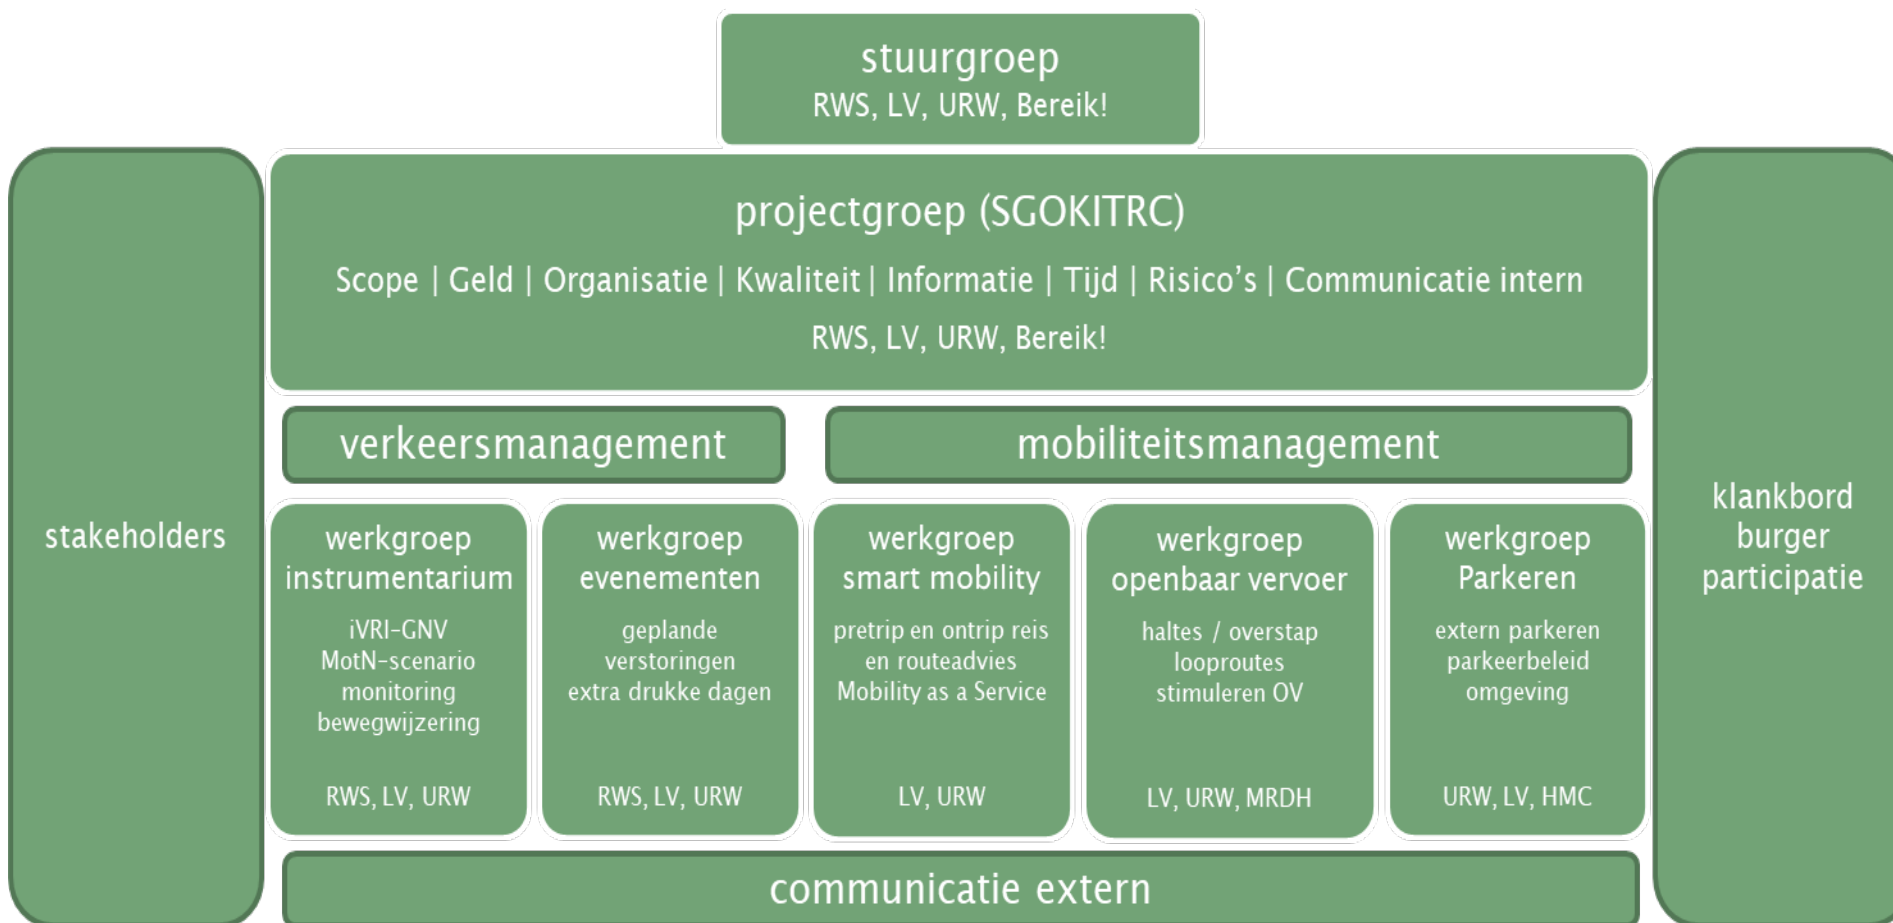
stuurgroep
RWS, LV, URW, Bereik!

stakeholders

projectgroep (SGOKITRC)
Scope | Geld | Organisatie | Kwaliteit | Informatie | Tijd | Risico's | Communicatie intern
RWS, LV, URW, Bereik!

klankbord burger participatie

verkeersmanagement

mobiliteitsmanagement

werkgroep instrumentarium
iVRI-GNV
MotN-scenario
monitoring
bewegwijzering
RWS, LV, URW

werkgroep evenementen
geplande verstoringen
extra drukke dagen
RWS, LV, URW

werkgroep smart mobility
pretrip en ontrip reis en routeadvies
Mobility as a Service
LV, URW

werkgroep openbaar vervoer
haltes / overstap
looproutes
stimuleren OV
LV, URW, MRDH

werkgroep Parkeren
extern parkeren
parkeerbeleid
omgeving
URW, LV, HMC

communicatie extern